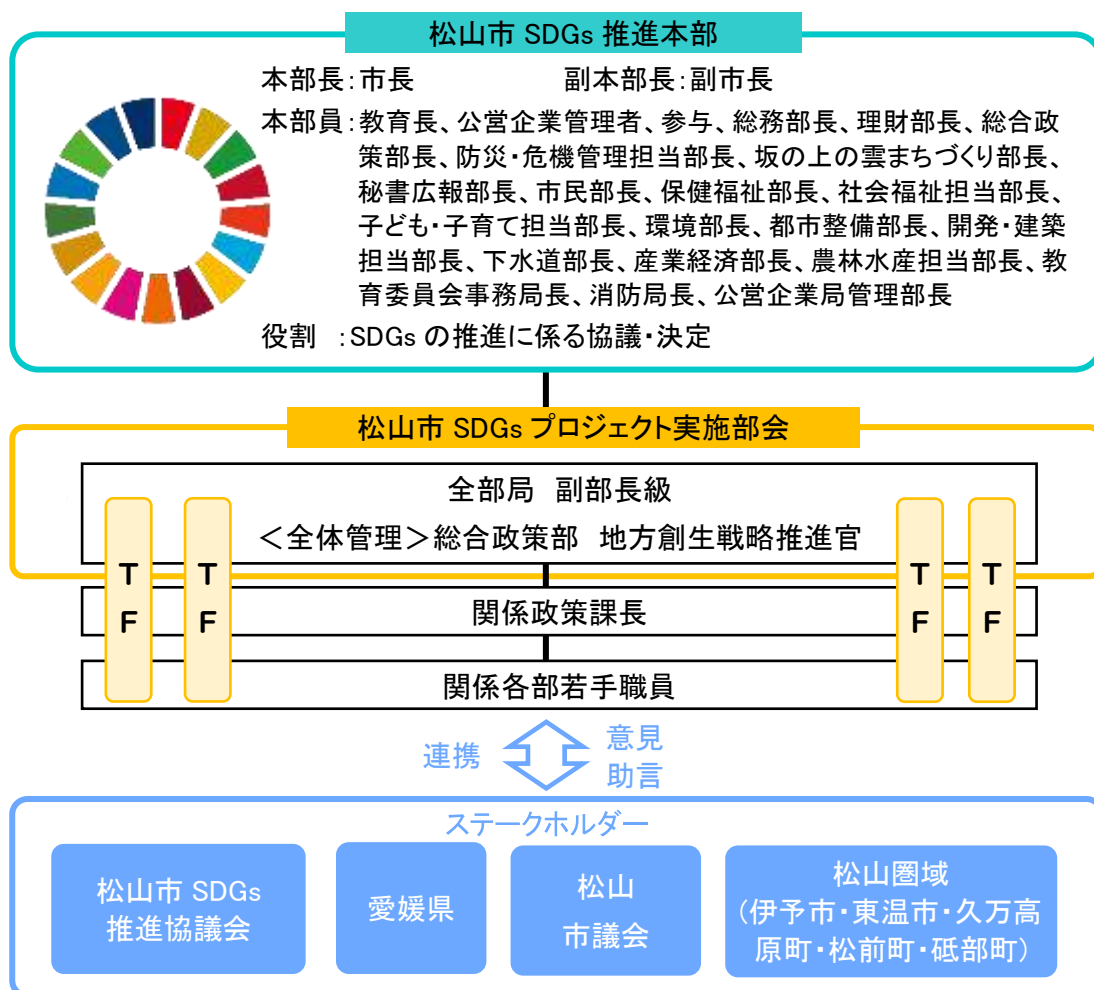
松山市 SDGs 推進本部

本部長：市長　　副本部長：副市長

本部員：教育長、公営企業管理者、参与、総務部長、理財部長、総合政策部長、防災・危機管理担当部長、坂の上の雲まちづくり部長、秘書広報部長、市民部長、保健福祉部長、社会福祉担当部長、子ども・子育て担当部長、環境部長、都市整備部長、開発・建築担当部長、下水道部長、産業経済部長、農林水産担当部長、教育委員会事務局長、消防局長、公営企業局管理部長

役割　：SDGs の推進に係る協議・決定

松山市 SDGs プロジェクト実施部会

全部局　副部長級

＜全体管理＞総合政策部　地方創生戦略推進官

TF　TF　TF　TF

関係政策課長

関係各部若手職員

連携

意見
助言

ステークホルダー

松山市 SDGs 推進協議会

愛媛県

松山
市議会

松山圏域
（伊予市・東温市・久万高原町・松前町・砥部町）